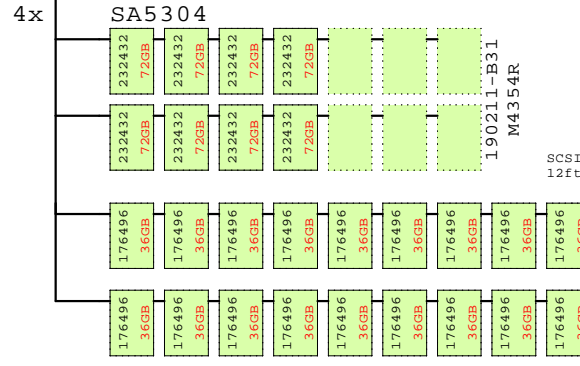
4x

SA5304

232432 72GB
232432 72GB
232432 72GB
232432 72GB

232432 72GB
232432 72GB
232432 72GB
232432 72GB

190211-B31
M4354R

SCSI
12ft

176496 36GB
176496 36GB
176496 36GB
176496 36GB
176496 36GB
176496 36GB
176496 36GB
176496 36GB
176496 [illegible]

176496 36GB
176496 36GB
176496 36GB
176496 36GB
176496 36GB
176496 36GB
176496 36GB
176496 36GB
176496 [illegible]